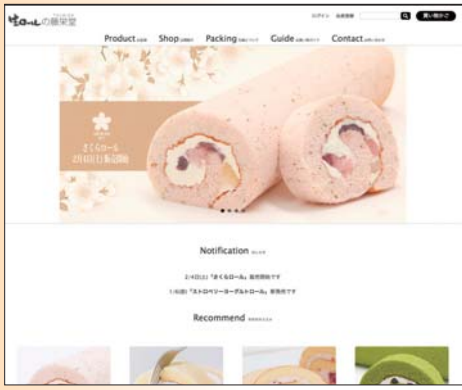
堂ロールの藤栄堂

ログイン 会員登録 買い物かご

Product Shop Packing Guide Contact

さくらロール
2月4日(土)新発売

Notification

2/4日(土)「さくらロール」販売開始です

1/6(金)「ストロベリーヨーグルトロール」新発売です

Recommend